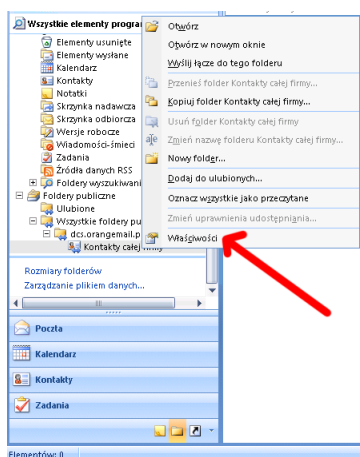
Wszystkie elementy progra
Elementy usunięte
Elementy wysłane
Kalendarz
Kontakty
Notatki
Skrzynka nadawcza
Skrzynka odbiorcza
Wersje robocze
Wiadomości-śmieci
Zadania
Źródła danych RSS
Foldery wyszukiwani
Foldery publiczne
Ulubione
Wszystkie foldery pu
dcs.orangemail.p
Kontakty całej firmy

Rozmiary folderów
Zarządzanie plikiem danych...

Poczta
Kalendarz
Kontakty
Zadania

Elementów: 0

Otwórz
Otwórz w nowym oknie
Wyślij łącze do tego folderu
Przenieś folder Kontakty całej firmy...
Kopiuj folder Kontakty całej firmy...
Usuń folder Kontakty całej firmy
Zmień nazwę folderu Kontakty całej firmy
Nowy folder...
Dodaj do ulubionych...
Oznacz wszystkie jako przeczytane
Zmień uprawnienia udostępniania...
Właściwości